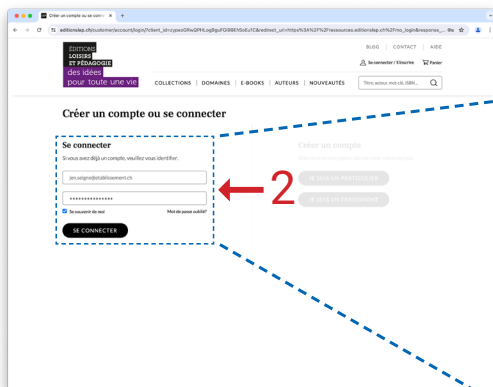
Créer un compte ou se conn ×

editionslep.ch/customer/account/login?client_id=cyywzQRwQPHLog9guFGt8BEt5oEuYC&redirect_uri=https%3A%2F%2Fressources.editionslep.ch%2Fmo_login&response_...

ÉDITIONS
LOISIRS
ET PÉDAGOGIE
des idées
pour toute une vie

BLOG | CONTACT | AIDE

Se connecter / S'inscrire

Panier

COLLECTIONS | DOMAINES | E-BOOKS | AUTEURS | NOUVEAUTÉS

Titre, auteur, mot clé, ISBN...

Créer un compte ou se connecter

Se connecter

Si vous avez déjà un compte, veuillez vous identifier.

jen.seigne@etablissement.ch

••••••••••••••••

Se souvenir de moi

Mot de passe oublié?

SE CONNECTER

2

Créer un compte

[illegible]

JE SUIS UN PARTICULIER

JE SUIS UN ENSEIGNANT